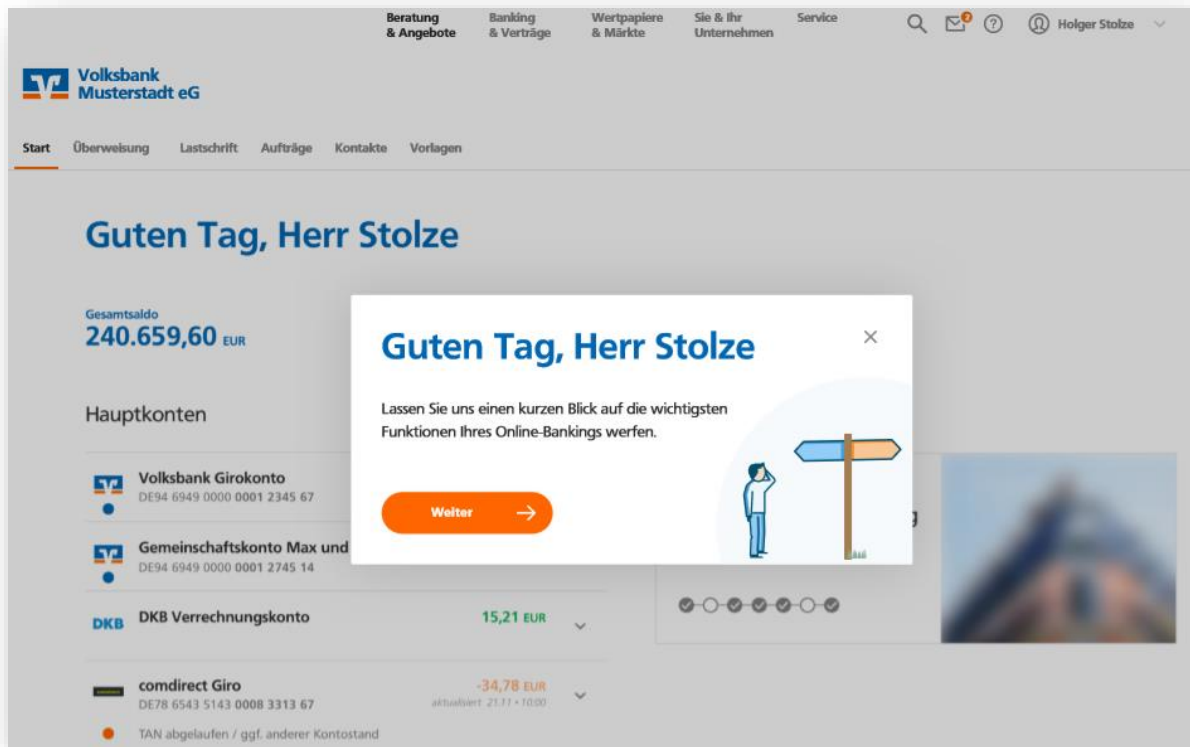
Beratung & Angebote
Banking & Verträge
Wertpapiere & Märkte
Sie & Ihr Unternehmen
Service
Holger Stolze

Volksbank Musterstadt eG

Start
Überweisung
Lastschrift
Aufträge
Kontakte
Vorlagen

Guten Tag, Herr Stolze

Gesamtsaldo
240.659,60 EUR

Hauptkonten

Volksbank Girokonto
DE94 6949 0000 0001 2345 67

Gemeinschaftskonto Max und
DE94 6949 0000 0001 2745 14

DKB DKB Verrechnungskonto
15,21 EUR

comdirect Giro
DE78 6543 5143 0008 3313 67
-34,78 EUR
aktualisiert 21.11 • 10:00
TAN abgelaufen / ggf. anderer Kontostand

Guten Tag, Herr Stolze
×
Lassen Sie uns einen kurzen Blick auf die wichtigsten Funktionen Ihres Online-Bankings werfen.
Weiter